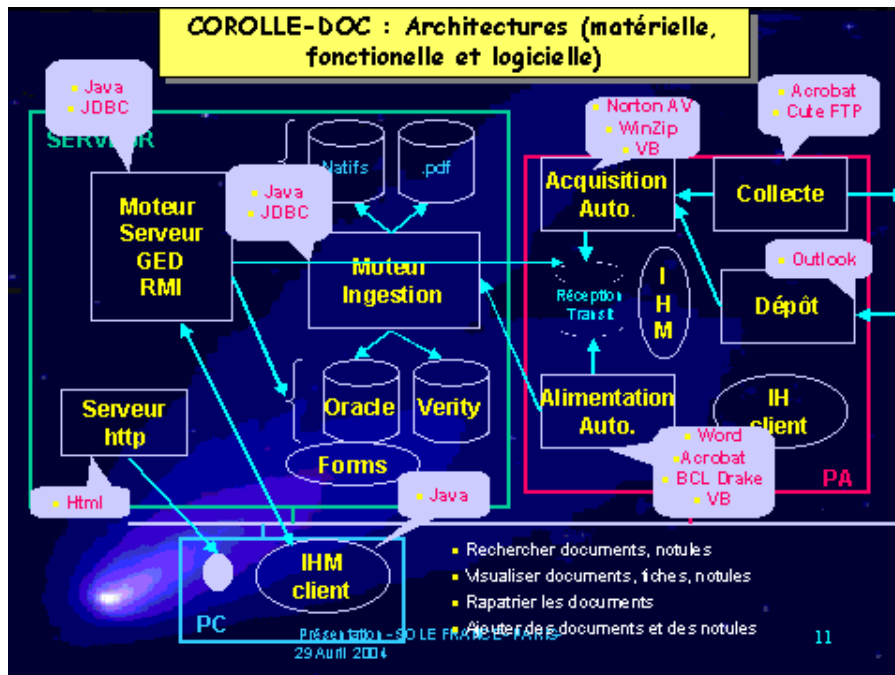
COROLLE-DOC : Architectures (matérielle, fonctionelle et logicielle)

Java
JDBC

SERVEUR

Moteur Serveur GED RMI

Java
JDBC

Natifs

.pdf

Moteur Ingestion

Oracle

Verity

Forms

Serveur http

Html

Norton AV
WinZip
VB

Acrobat
Cute FTP

Acquisition Auto.

Collecte

Réception Transit

I H M

Outlook

Dépôt

Alimentation Auto.

IH client

Word
Acrobat
BCL Drake
VB

PA

Java

IHM client

PC

Rechercher documents, notules
Visualiser documents, fiches, notules
Rapatrier les documents
Ajouter des documents et des notules

Présentation - SOLE FRANCE - PARIS
29 Avril 2004

11